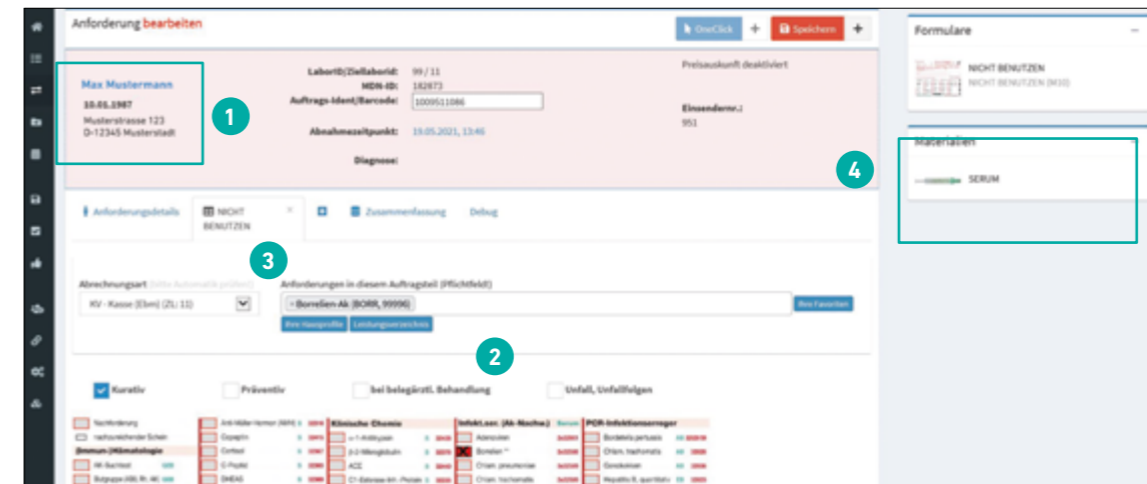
Anforderung bearbeiten

OneClick + Speichern +

Max Mustermann
10.01.1987
Musterstrasse 123
D-12345 Musterstadt

1

LaborID/Ziellaborid: 99 / 11
MDN-ID: 182673
Auftrags-Ident/Barcode: 1009511086
Abnahmezeitpunkt: 19.05.2021, 13:46
Diagnose:

Preisauskunft deaktiviert

Einsendernr.:
951

Formulare
NICHT BENUTZEN
NICHT BENUTZEN (M10)

Materialien
SERUM

4

Anforderungsdetails | NICHT BENUTZEN | Zusammenfassung | Debug

3

Abrechnungsart (bitte Automatik prüfen)
KV - Kasse (Ebm) (ZL: 11)

Anforderungen in diesem Auftragsteil (Pflichtfeld)
× Borrelien-Ak (BORR, 99996)
Ihre Favoriten
Ihre Hausprofile | Leistungsverzeichnis

2

Kurativ | Präventiv | bei belegärztl. Behandlung | Unfall, Unfallfolgen

Nachforderung
nachzureichender Schein
Immun./Hämatologie
AK-Suchtest
Blutgruppe (AB0, Rh, AK)
Anti-Müller-Hormon (AMH)
Copeptin
Cortisol
C-Peptid
DHEAS
Klinische Chemie
α-1-Antitrypsin
β-2-Mikroglobulin
ACE
C1-Esterase-Inh.-Protein
Infekt.ser. (Ak-Nachw.)
Serum
Adenoviren
Borrelien **
Chlam. pneumoniae
Chlam. trachomatis
PCR-Infektionserreger
Bordetella pertussis
Chlam. trachomatis
Gonokokken
Hepatitis B, quantitativ